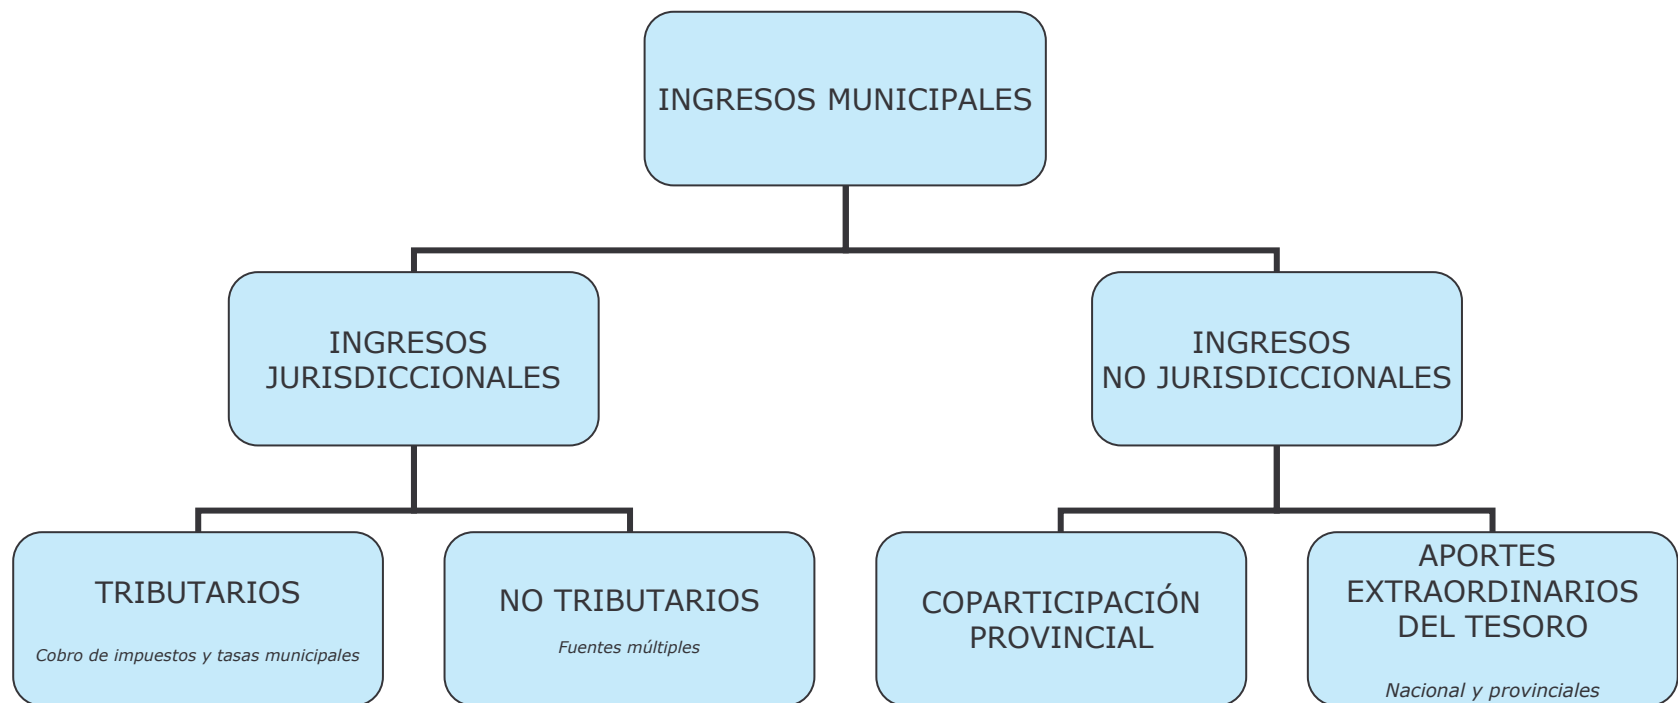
INGRESOS MUNICIPALES

INGRESOS JURISDICCIONALES

INGRESOS NO JURISDICCIONALES

TRIBUTARIOS

Cobro de impuestos y tasas municipales

NO TRIBUTARIOS

Fuentes múltiples

COPARTICIPACIÓN PROVINCIAL

APORTES EXTRAORDINARIOS DEL TESORO

Nacional y provinciales